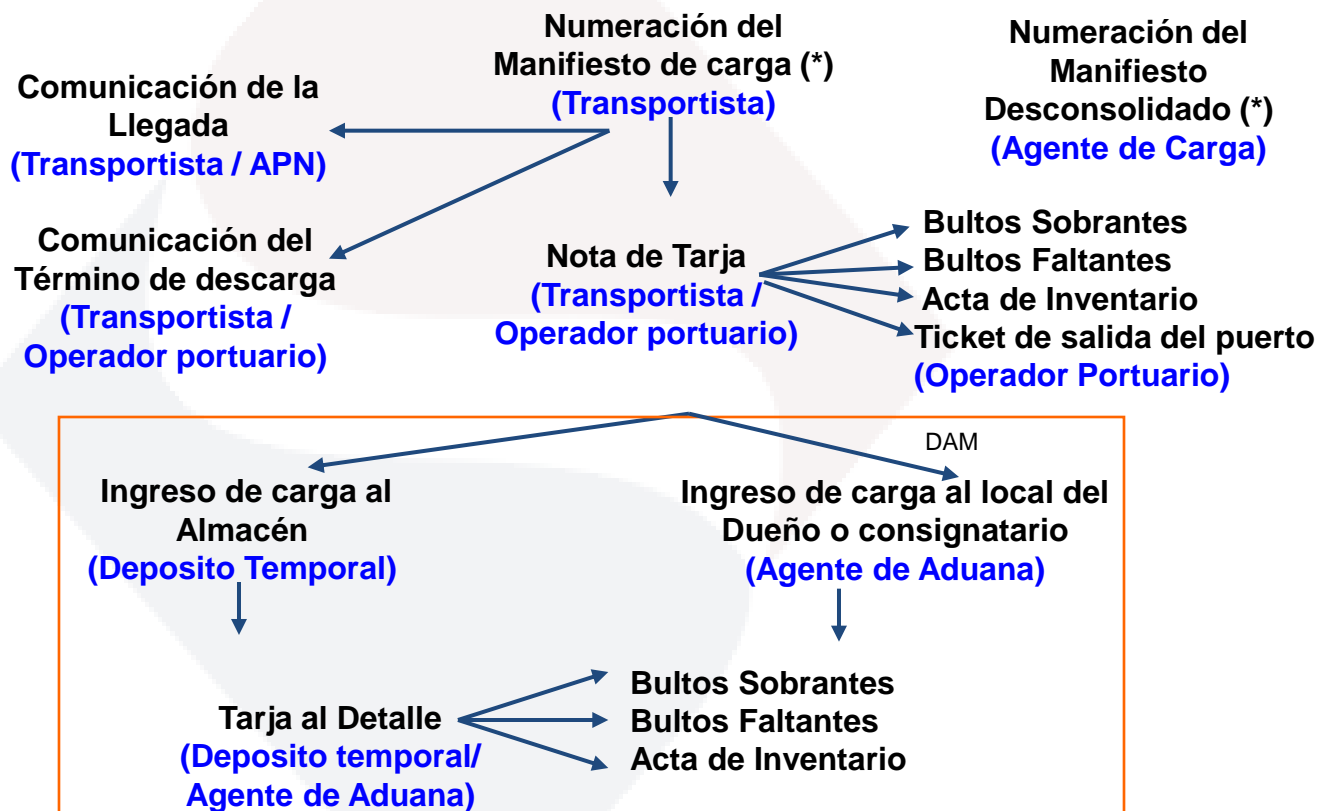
Numeración del Manifiesto de carga (*)
(Transportista)

Numeración del Manifiesto Desconsolidado (*)
(Agente de Carga)

Comunicación de la Llegada
(Transportista / APN)

Comunicación del Término de descarga
(Transportista / Operador portuario)

Nota de Tarja
(Transportista / Operador portuario)

Bultos Sobrantes
Bultos Faltantes
Acta de Inventario
Ticket de salida del puerto
(Operador Portuario)

DAM

Ingreso de carga al Almacén
(Deposito Temporal)

Ingreso de carga al local del Dueño o consignatario
(Agente de Aduana)

Tarja al Detalle
(Deposito temporal/ Agente de Aduana)

Bultos Sobrantes
Bultos Faltantes
Acta de Inventario